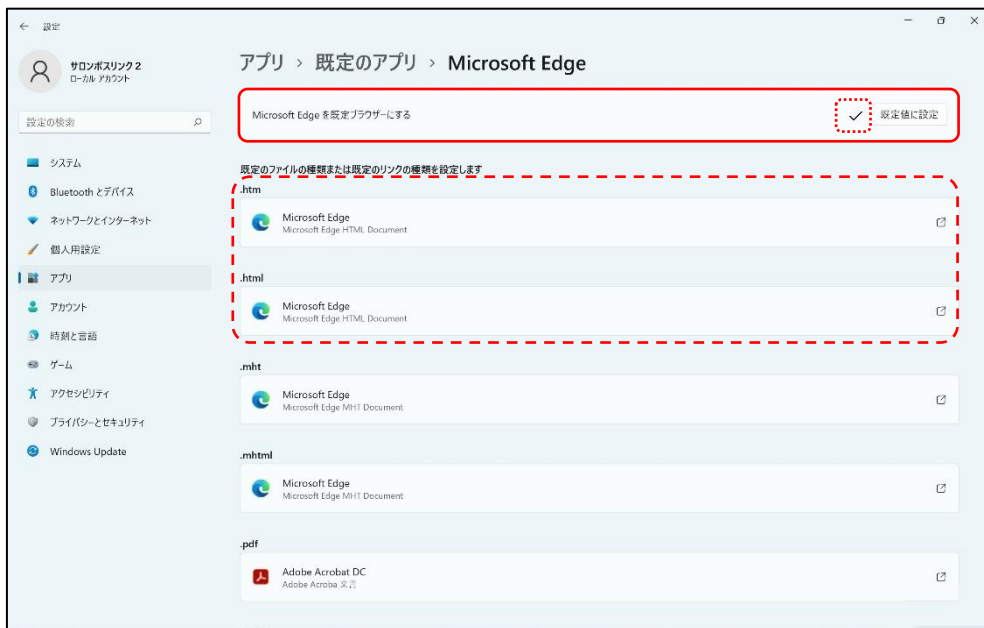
← 設定

サロンボスリンク2
ローカル アカウント

設定の検索

システム
Bluetooth とデバイス
ネットワークとインターネット
個人用設定
アプリ
アカウント
時刻と言語
ゲーム
アクセシビリティ
プライバシーとセキュリティ
Windows Update

アプリ > 既定のアプリ > Microsoft Edge

Microsoft Edge を既定ブラウザーにする

既定値に設定

既定のファイルの種類または既定のリンクの種類を設定します

.htm
Microsoft Edge
Microsoft Edge HTML Document

.html
Microsoft Edge
Microsoft Edge HTML Document

.mht
Microsoft Edge
Microsoft Edge MHT Document

.mhtml
Microsoft Edge
Microsoft Edge MHT Document

.pdf
Adobe Acrobat DC
Adobe Acroba 文書